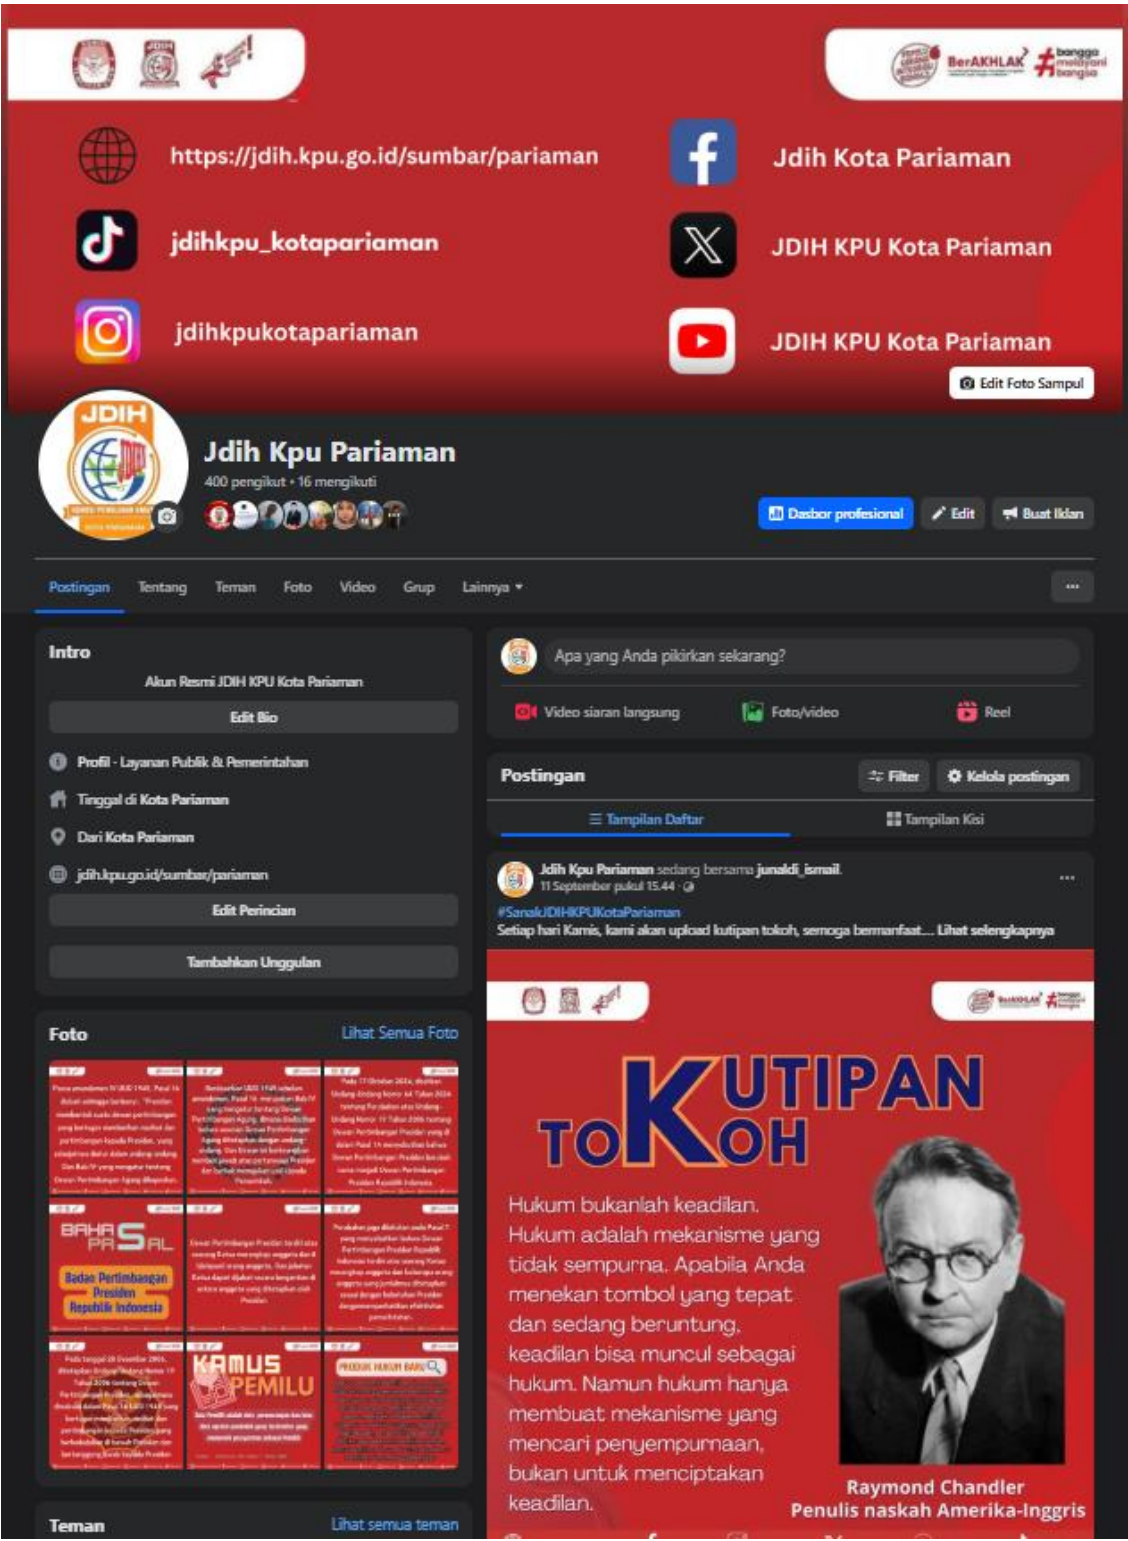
BerAKHLAK #bangga melayani bangsa

https://jdih.kpu.go.id/sumbar/pariaman

Jdih Kota Pariaman

jdihkpu_kotapariaman

JDIH KPU Kota Pariaman

jdihkpukotapariaman

JDIH KPU Kota Pariaman

Edit Foto Sampul

JDIH

Jdih Kpu Pariaman

400 pengikut • 16 mengikuti

Dasbor profesional

Edit

Buat Iklan

Postingan Tentang Teman Foto Video Grup Lainnya

...

Intro

Akun Resmi JDIH KPU Kota Pariaman

Edit Bio

Profil · Layanan Publik & Pemerintahan

Tinggal di Kota Pariaman

Dari Kota Pariaman

jdih.kpu.go.id/sumbar/pariaman

Edit Perincian

Tambahkan Unggulan

Foto

Lihat Semua Foto

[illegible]

BAHAS PASAL

Badan Pertimbangan Presiden Republik Indonesia

KAMUS PEMILU

PRODUK HUKUM BARU

Teman

Lihat semua teman

Apa yang Anda pikirkan sekarang?

Video siaran langsung

Foto/video

Reel

Postingan

Filter

Kelola postingan

Tampilan Daftar

Tampilan Kisi

Jdih Kpu Pariaman sedang bersama junaidi_ismail.

11 September pukul 15.44

#SanakJDIHKPUKotaPariaman

Setiap hari Kamis, kami akan upload kutipan tokoh, semoga bermanfaat.... Lihat selengkapnya

KUTIPAN TOKOH

Hukum bukanlah keadilan. Hukum adalah mekanisme yang tidak sempurna. Apabila Anda menekan tombol yang tepat dan sedang beruntung, keadilan bisa muncul sebagai hukum. Namun hukum hanya membuat mekanisme yang mencari penyempurnaan, bukan untuk menciptakan keadilan.

Raymond Chandler
Penulis naskah Amerika-Inggris